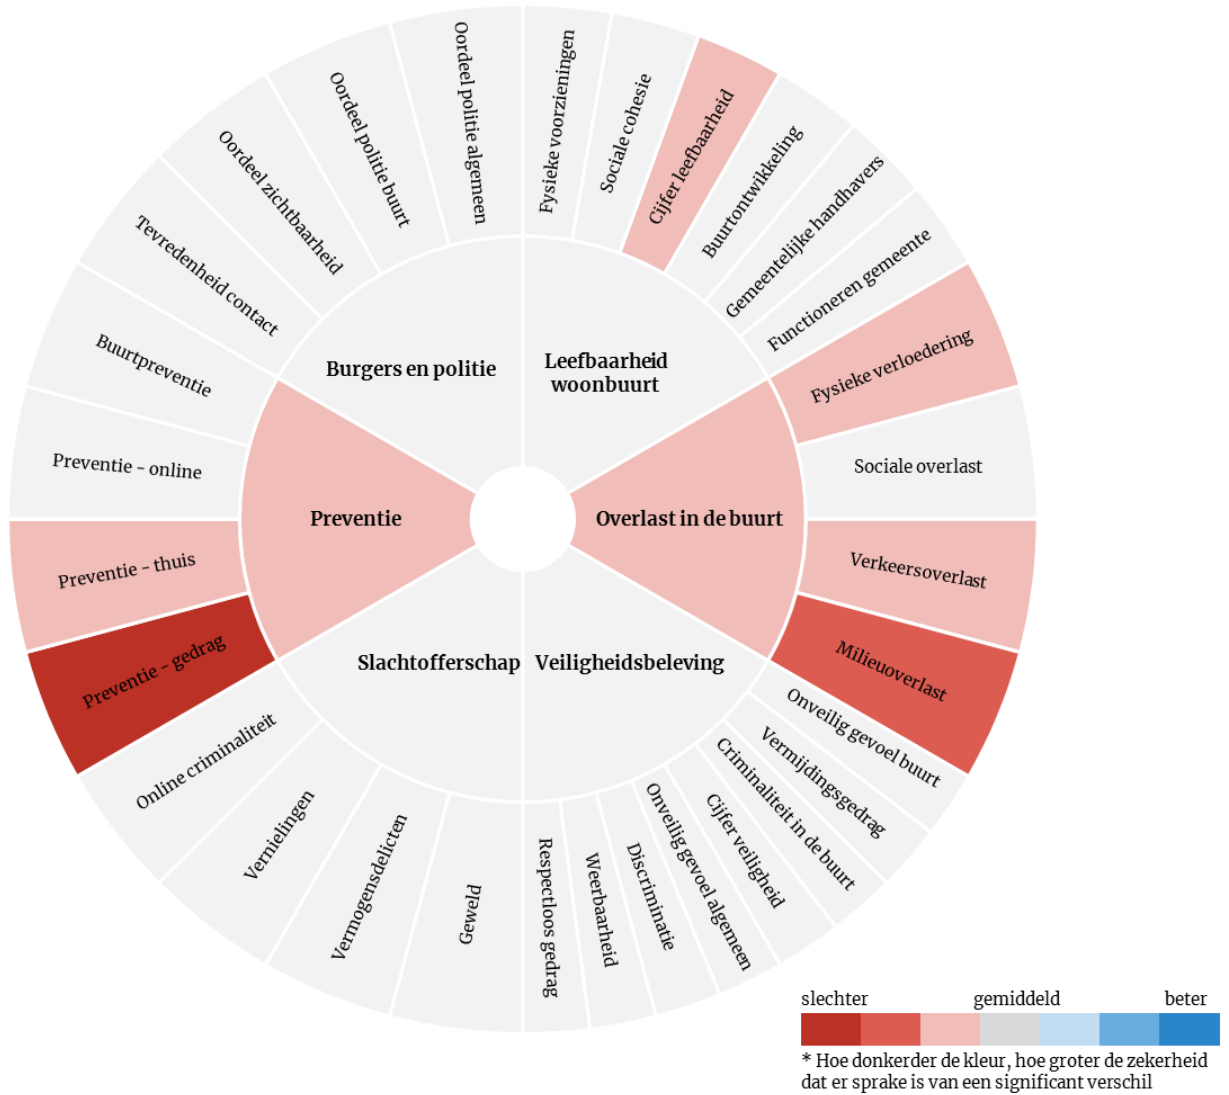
Oordeel politie algemeen
Oordeel politie buurt
Oordeel zichtbaarheid
Tevredenheid contact
Buurtpreventie
Preventie - online
Preventie - thuis
Preventie - gedrag
Online criminaliteit
Vernielingen
Vermogensdelicten
Geweld
Respectloos gedrag
Weerbaarheid
Discriminatie
Onveilig gevoel algemeen
Cijfer veiligheid
Criminaliteit in de buurt
Vermijdingsgedrag
Onveilig gevoel buurt
Milieuoverlast
Verkeersoverlast
Sociale overlast
Fysieke verloedering
Functioneren gemeente
Gemeentelijke handhavers
Buurtontwikkeling
Cijfer leefbaarheid
Sociale cohesie
Fysieke voorzieningen

Burgers en politie
Leefbaarheid woonbuurt
Preventie
Overlast in de buurt
Slachtofferschap
Veiligheidsbeleving

slechter
gemiddeld
beter
* Hoe donkerder de kleur, hoe groter de zekerheid dat er sprake is van een significant verschil